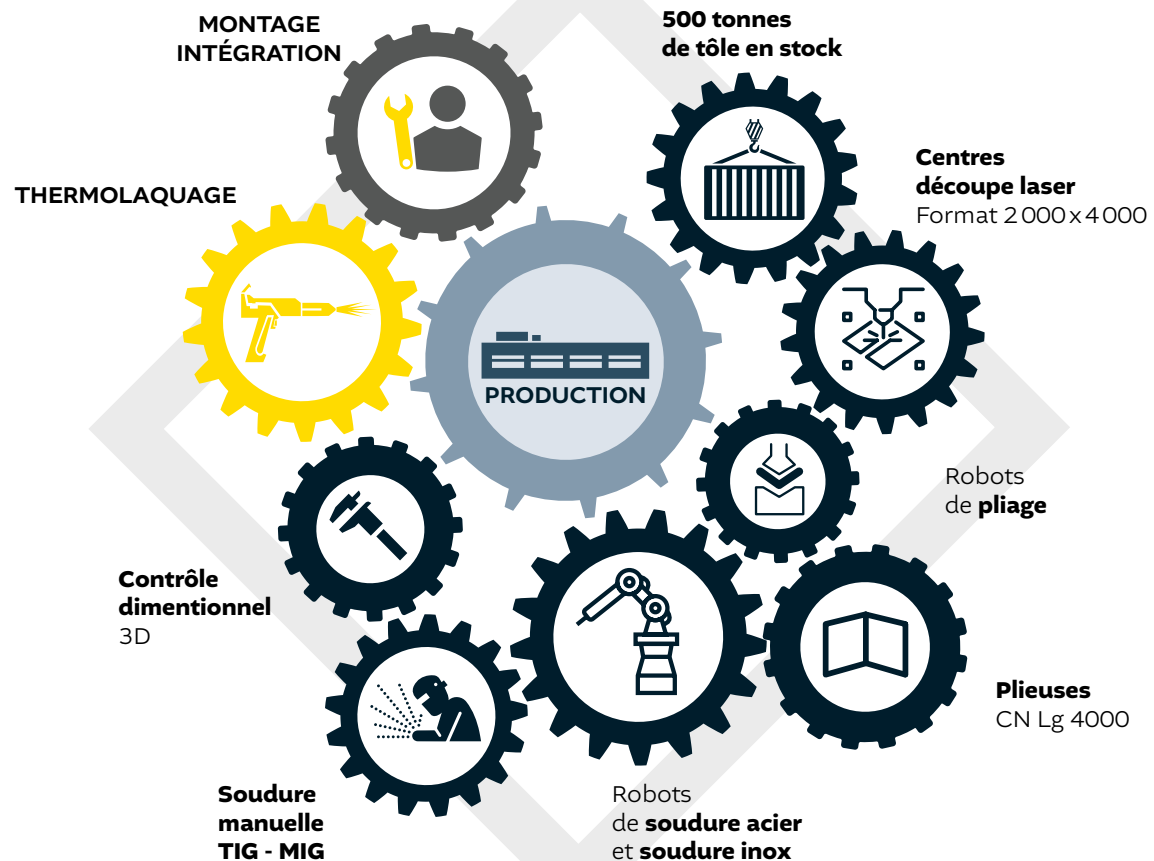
MONTAGE INTÉGRATION

500 tonnes de tôle en stock

THERMOLAQUAGE

Centres découpe laser
Format 2 000 x 4 000

PRODUCTION

Robots de pliage

Contrôle dimentionnel
3D

Plieuses
CN Lg 4000

Soudure manuelle TIG - MIG

Robots de soudure acier et soudure inox